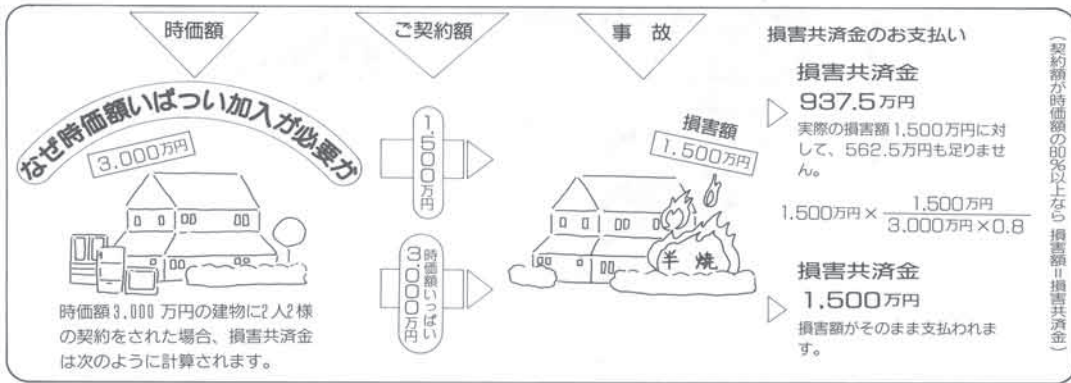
時価額

ご契約額

事　故

損害共済金のお支払い

なぜ時価額いっぱい加入が必要か

3,000万円

時価額3,000万円の建物に2人2様の契約をされた場合、損害共済金は次のように計算されます。

1,500万円

時価額いっぱい3,000万円

損害額

1,500万円

半焼

損害共済金

937.5万円

実際の損害額1,500万円に対して、562.5万円も足りません。

$1{,}500\text{万円} \times \frac{1{,}500\text{万円}}{3{,}000\text{万円} \times 0.8}$

損害共済金

1,500万円

損害額がそのまま支払われます。

（契約額が時価額の80%以上なら　損害額＝損害共済金）